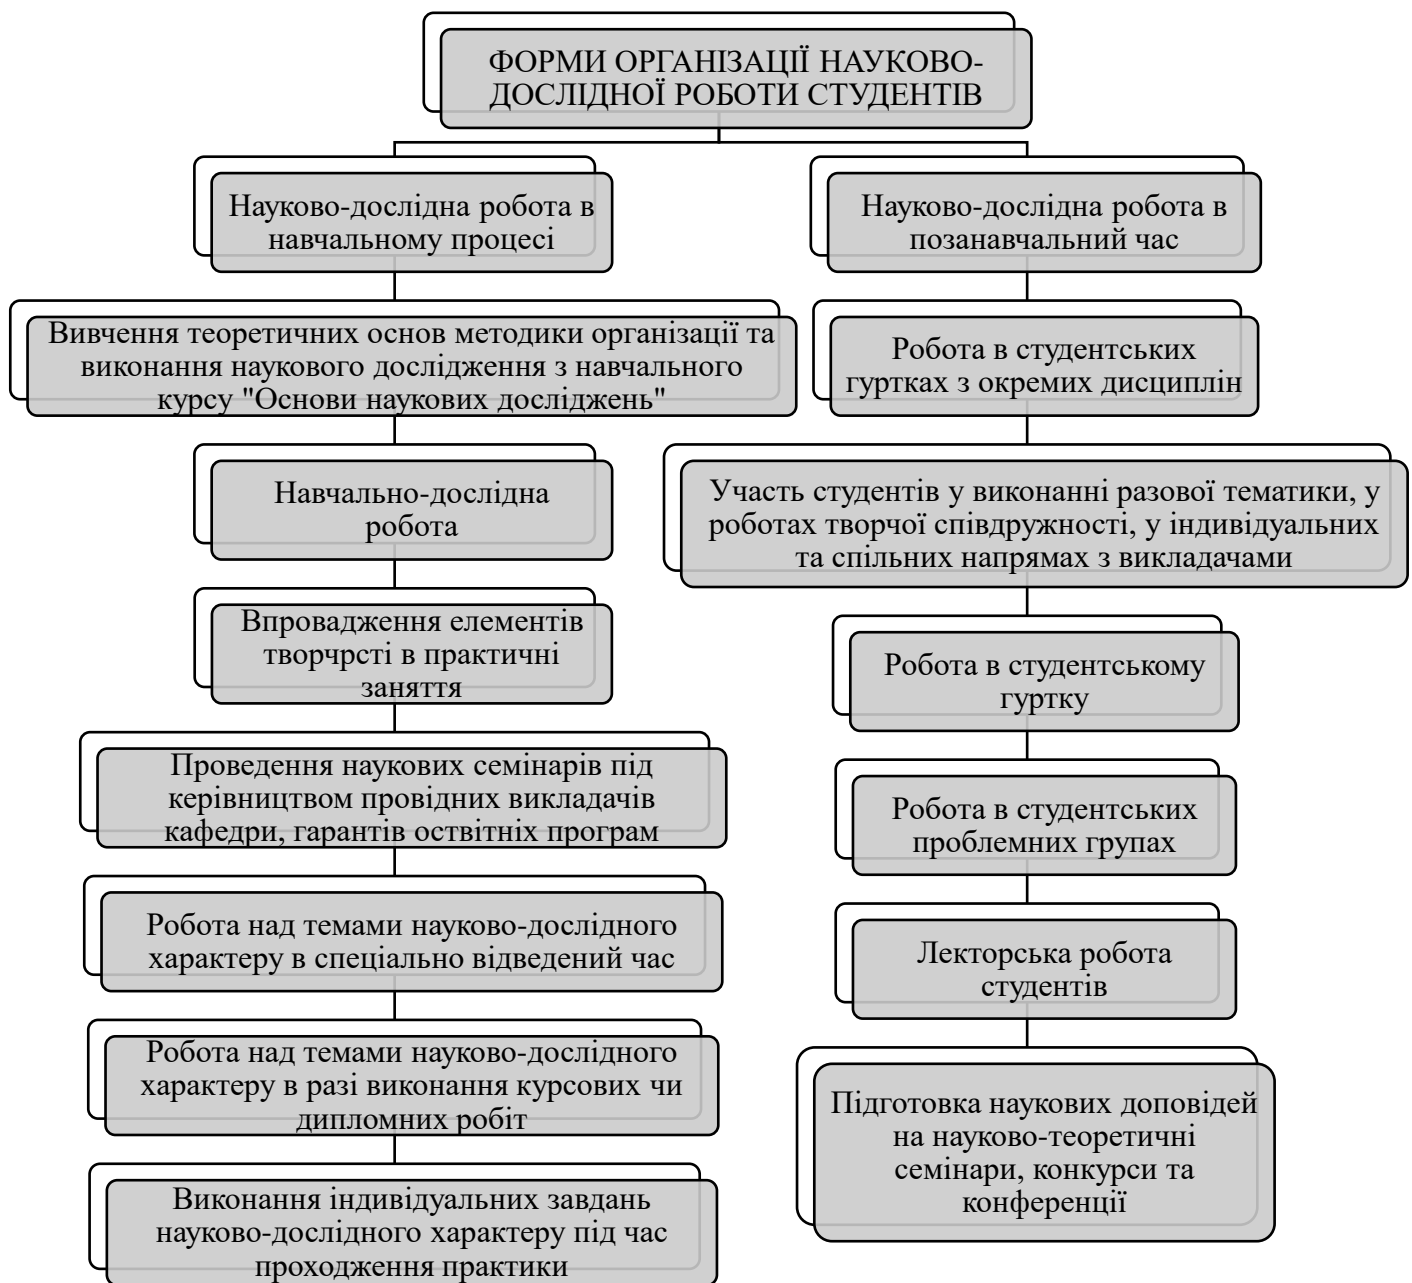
ФОРМИ ОРГАНІЗАЦІЇ НАУКОВО-ДОСЛІДНОЇ РОБОТИ СТУДЕНТІВ

Науково-дослідна робота в навчальному процесі

Вивчення теоретичних основ методики організації та виконання наукового дослідження з навчального курсу "Основи наукових досліджень"

Навчально-дослідна робота

Впровадження елементів творчрсті в практичні заняття

Проведення наукових семінарів під керівництвом провідних викладачів кафедри, гарантів оствітніх програм

Робота над темами науково-дослідного характеру в спеціально відведений час

Робота над темами науково-дослідного характеру в разі виконання курсових чи дипломних робіт

Виконання індивідуальних завдань науково-дослідного характеру під час проходження практики

Науково-дослідна робота в позанавчальний час

Робота в студентських гуртках з окремих дисциплін

Участь студентів у виконанні разової тематики, у роботах творчої співдружності, у індивідуальних та спільних напрямах з викладачами

Робота в студентському гуртку

Робота в студентських проблемних групах

Лекторська робота студентів

Підготовка наукових доповідей на науково-теоретичні семінари, конкурси та конференції